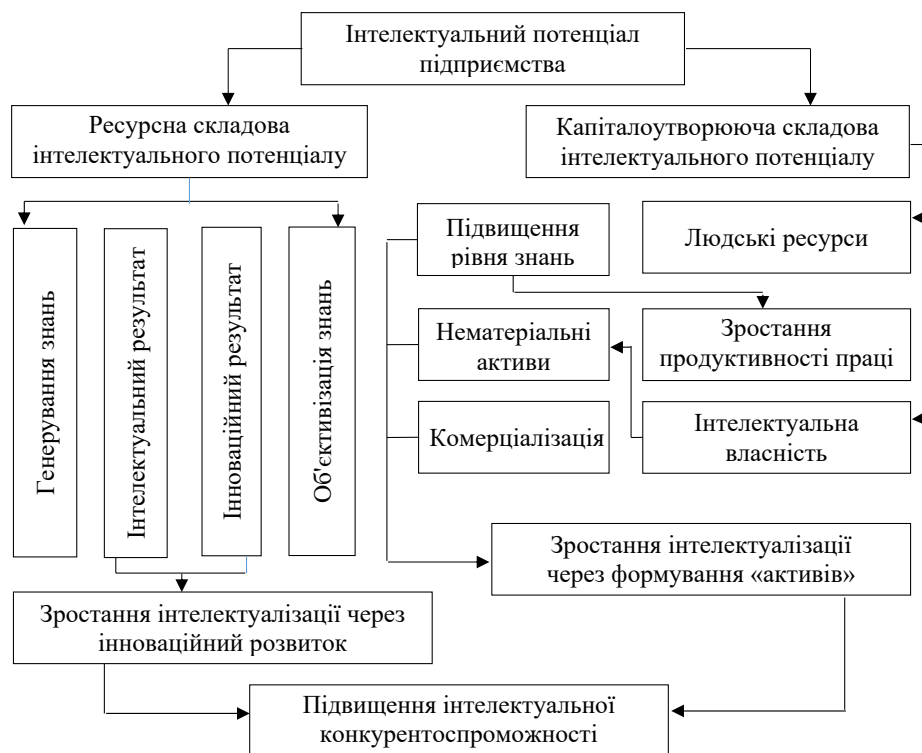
Інтелектуальний потенціал підприємства

Ресурсна складова інтелектуального потенціалу

Капіталоутворююча складова інтелектуального потенціалу

Генерування знань

Інтелектуальний результат

Інноваційний результат

Об'єктивізація знань

Підвищення рівня знань

Людські ресурси

Нематеріальні активи

Зростання продуктивності праці

Комерціалізація

Інтелектуальна власність

Зростання інтелектуалізації через формування «активів»

Зростання інтелектуалізації через інноваційний розвиток

Підвищення інтелектуальної конкурентоспроможності